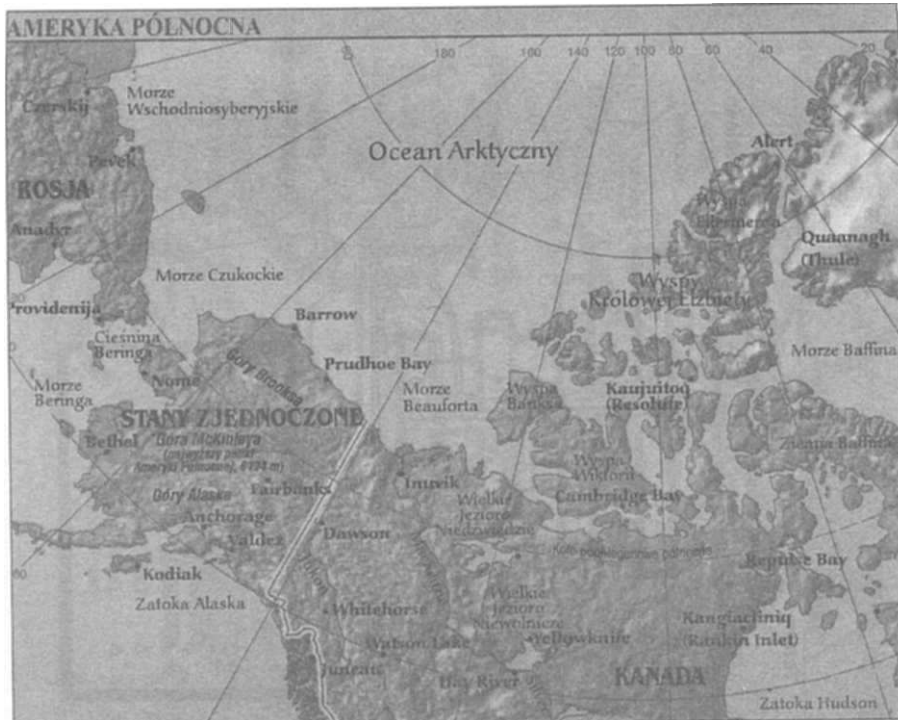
AMERYKA PÓŁNOCNA

180 160 140 120 100 80 60 40 20

Czerskij

Morze Wschodniosyberyjskie

Pewek

ROSJA

Anadyr

Ocean Arktyczny

Alert

Wyspa Ellesmere'a

Quaanaaq (Thule)

Morze Czukockie

Wyspy Królowej Elżbiety

Providenija

Barrow

Cieśnina Beringa

Góry Brooksa

Nome

Prudhoe Bay

Morze Baffina

Morze Beringa

Morze Beauforta

Wyspa Banksa

Kaujuitoq (Resolute)

STANY ZJEDNOCZONE

Bethel

Góra McKinleya (najwyższy punkt Ameryki Północnej, 6194 m)

Ziemia Baffina

Wyspa Wiktorii

Inuvik

Góry Alaska

Fairbanks

Cambridge Bay

Wielkie Jezioro Niedźwiedzie

Anchorage

Valdez

Dawson

Koło podbiegunowe północne

Repulse Bay

Kodiak

Yukon

Zatoka Alaska

Whitehorse

Wielkie Jezioro Niewolnicze

Kangiqliniq (Rankin Inlet)

Watson Lake

Yellowknife

Juneau

Hay River

KANADA

Zatoka Hudsona